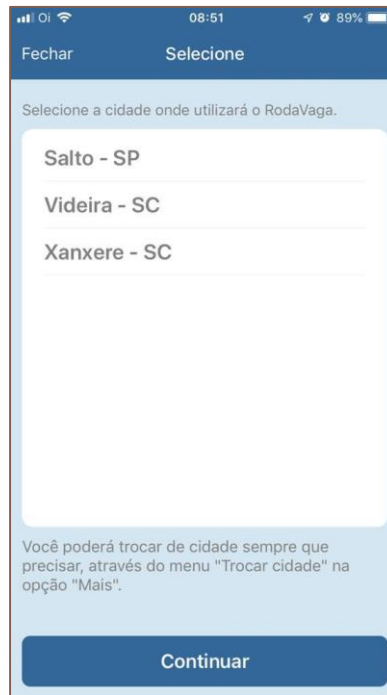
Oi 08:51 89%

Fechar Selecione

Selecione a cidade onde utilizará o RodaVaga.

Salto - SP

Videira - SC

Xanxere - SC

Você poderá trocar de cidade sempre que precisar, através do menu "Trocar cidade" na opção "Mais".

Continuar